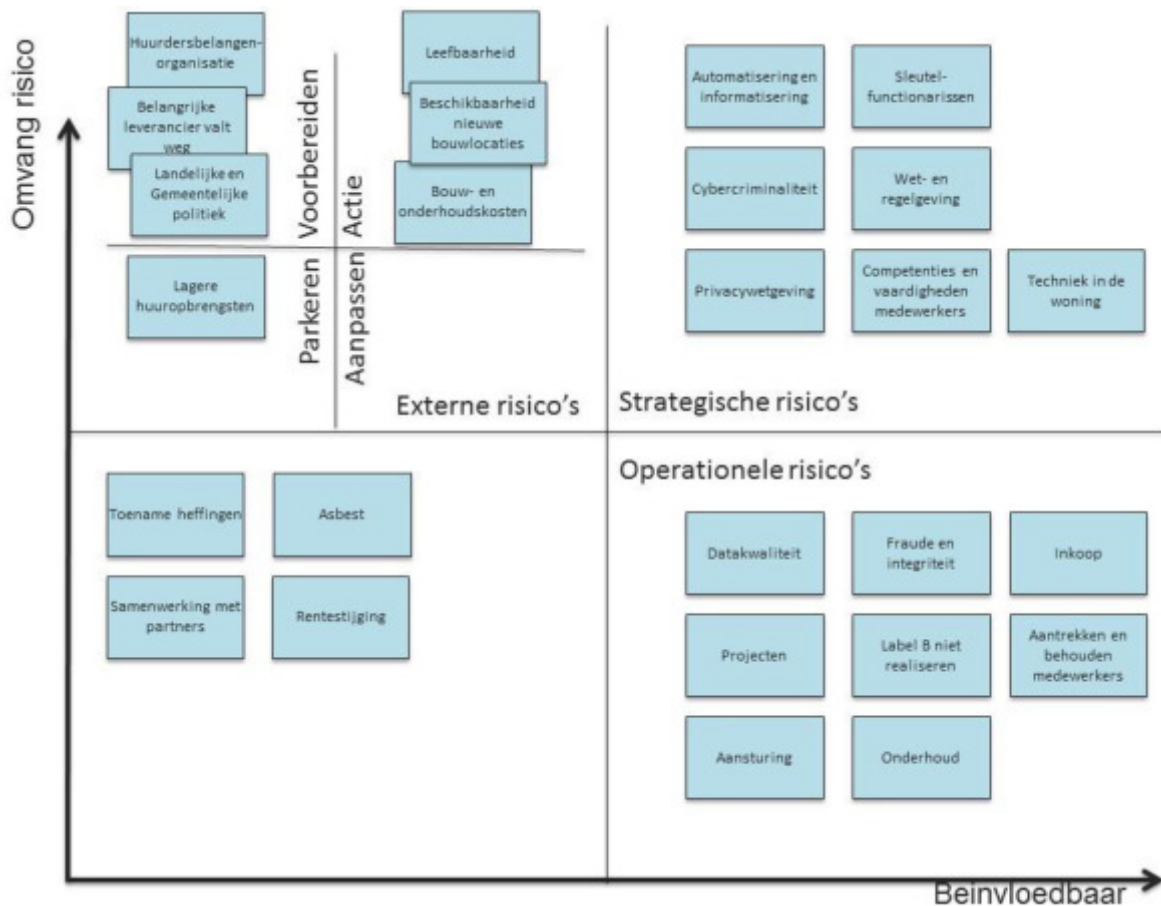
Omvang risico

Huurdersbelangen-organisatie

Belangrijke leverancier valt weg

Landelijke en Gemeentelijke politiek

Voorbereiden

Actie

Leefbaarheid

Beschikbaarheid nieuwe bouwlocaties

Bouw- en onderhoudskosten

Lagere huuropbrengsten

Parkeren

Aanpassen

Externe risico's

Automatisering en informatisering

Sleutel-functionarissen

Cybercriminaliteit

Wet- en regelgeving

Privacywetgeving

Competenties en vaardigheden medewerkers

Techniek in de woning

Strategische risico's

Toename heffingen

Asbest

Samenwerking met partners

Rentestijging

Operationele risico's

Datakwaliteit

Fraude en integriteit

Inkoop

Projecten

Label B niet realiseren

Aantrekken en behouden medewerkers

Aansturing

Onderhoud

Beinvloedbaar